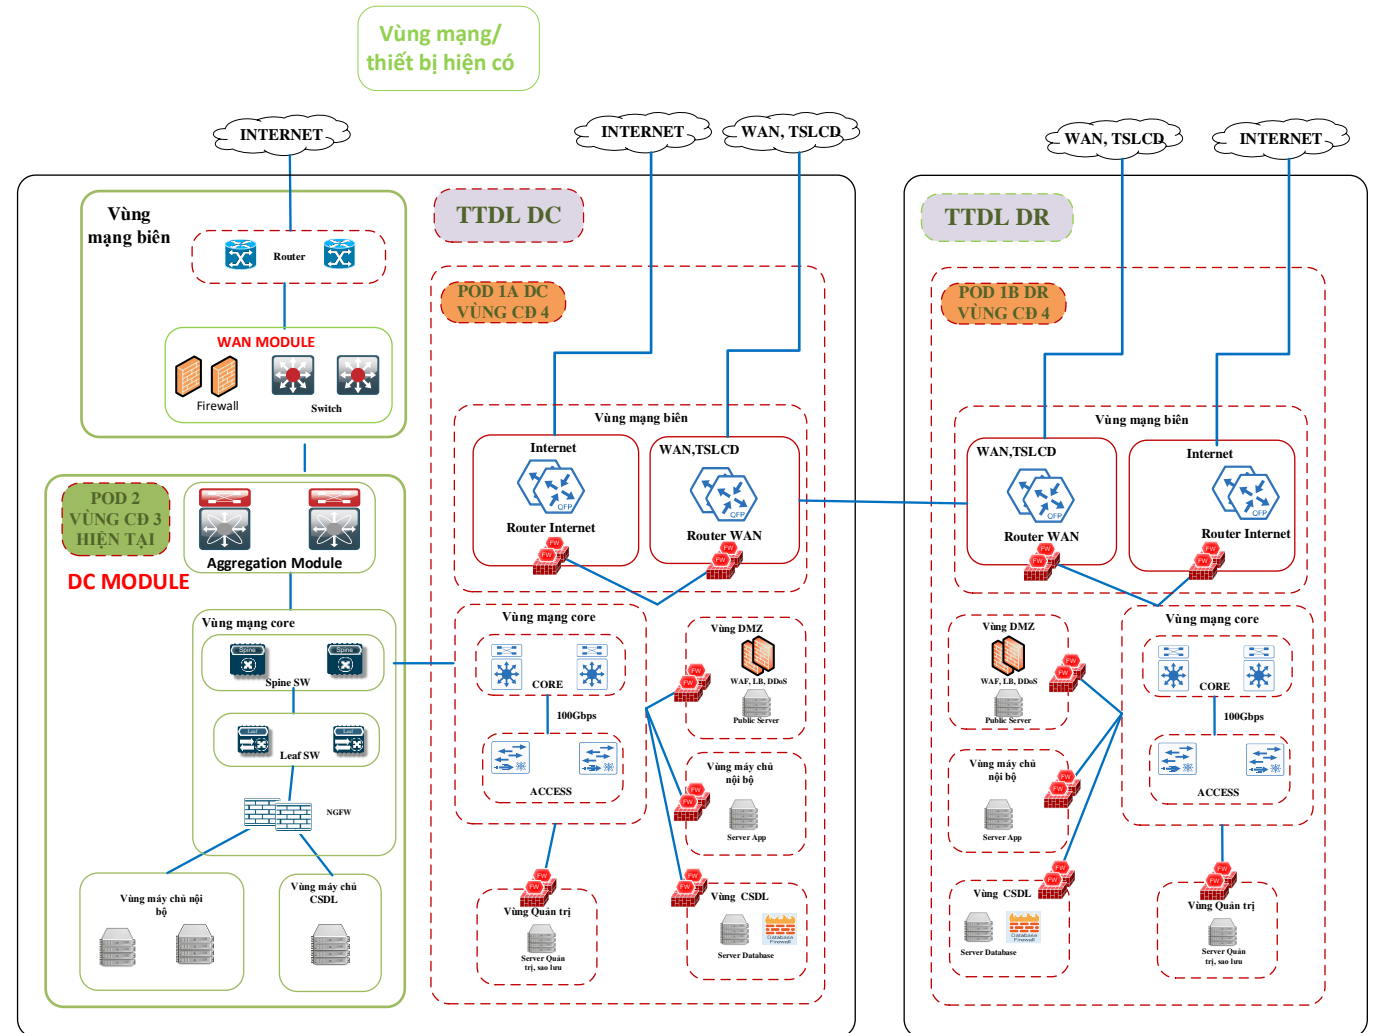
Vùng mạng/ thiết bị hiện có

INTERNET

INTERNET

WAN, TSLCD

WAN, TSLCD

INTERNET

Vùng mạng biên

Router

WAN MODULE

Firewall

Switch

TTDL DC

POD 1A DC VÙNG CD 4

TTDL DR

POD 1B DR VÙNG CD 4

POD 2 VÙNG CD 3 HIỆN TẠI

Aggregation Module

DC MODULE

Vùng mạng core

Spine

Spine

Spine SW

Leaf

Leaf

Leaf SW

NGFW

Vùng máy chủ nội bộ

Vùng máy chủ CSDL

Vùng mạng biên

Internet

OFP

Router Internet

WAN,TSLCD

OFP

Router WAN

FW

FW

Vùng mạng core

CORE

100Gbps

ACCESS

Vùng DMZ

WAF, LB, DDoS

Public Server

Vùng máy chủ nội bộ

Server App

Vùng CSDL

Server Database

Vùng Quản trị

Server Quản trị, sao lưu

Vùng mạng biên

WAN,TSLCD

OFP

Router WAN

Internet

OFP

Router Internet

Vùng DMZ

WAF, LB, DDoS

Public Server

Vùng mạng core

CORE

100Gbps

ACCESS

Vùng máy chủ nội bộ

Server App

Vùng CSDL

Server Database

Vùng Quản trị

Server Quản trị, sao lưu